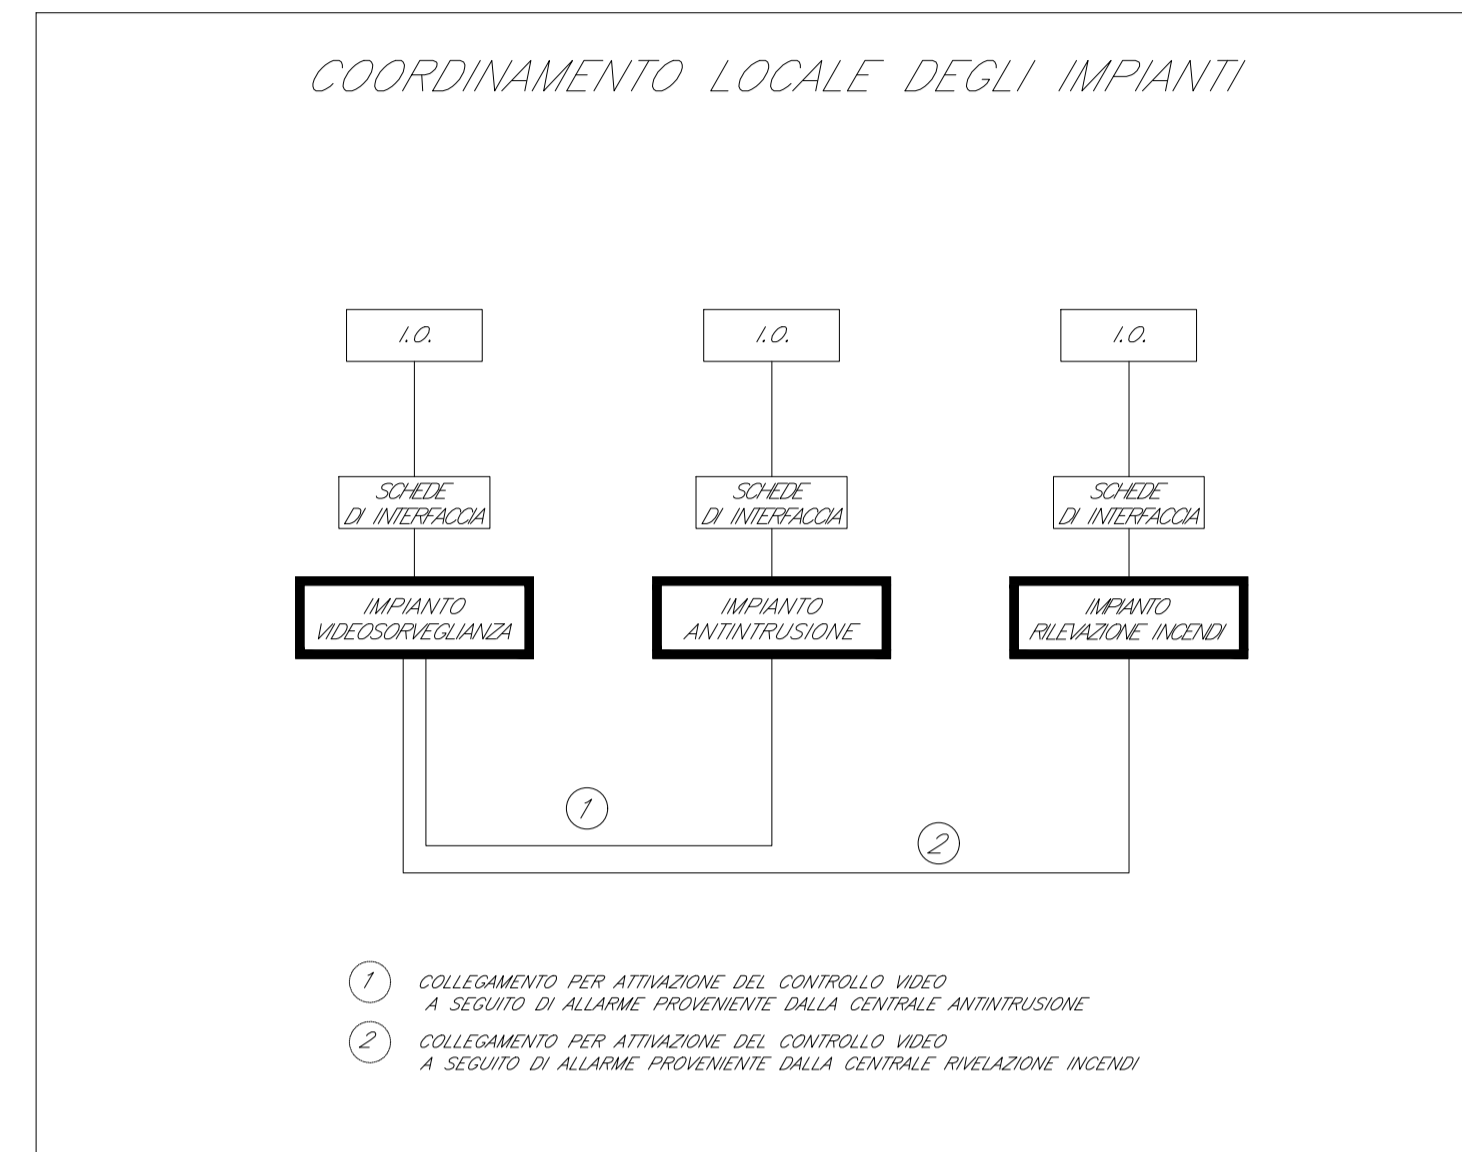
COORDINAMENTO LOCALE DEGLI IMPIANTI

I.O.

I.O.

I.O.

SCHEDE DI INTERFACCIA

SCHEDE DI INTERFACCIA

SCHEDE DI INTERFACCIA

IMPIANTO VIDEOSORVEGLIANZA

IMPIANTO ANTINTRUSIONE

IMPIANTO RILEVAZIONE INCENDI

1

2

1 COLLEGAMENTO PER ATTIVAZIONE DEL CONTROLLO VIDEO A SEGUITO DI ALLARME PROVENIENTE DALLA CENTRALE ANTINTRUSIONE

2 COLLEGAMENTO PER ATTIVAZIONE DEL CONTROLLO VIDEO A SEGUITO DI ALLARME PROVENIENTE DALLA CENTRALE RIVELAZIONE INCENDI